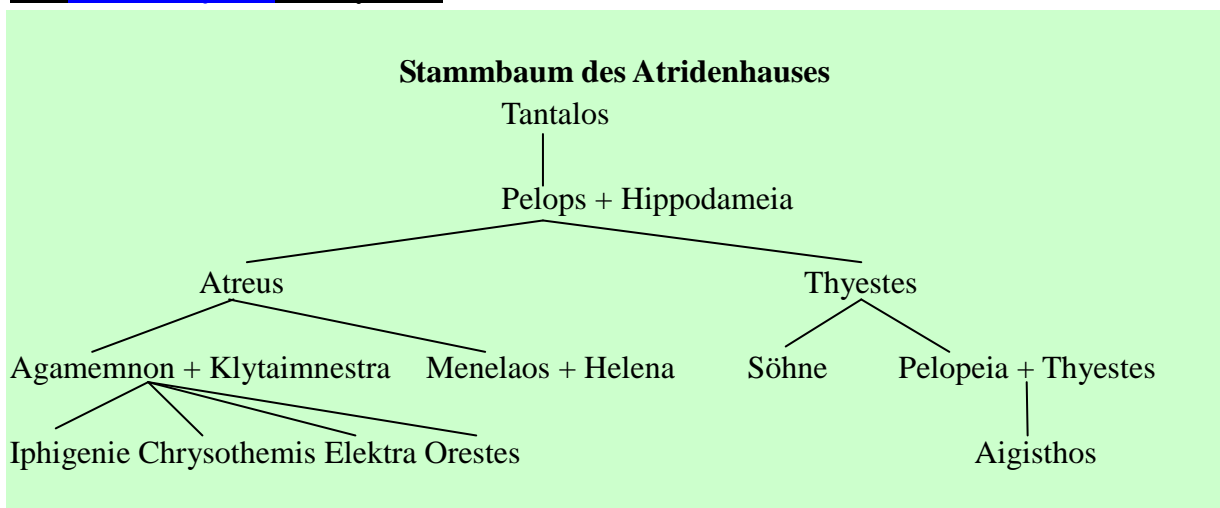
Stammbaum des Atridenhauses

Tantalos

Pelops + Hippodameia

Atreus

Thyestes

Agamemnon + Klytaimnestra

Menelaos + Helena

Söhne

Pelopeia + Thyestes

Iphigenie Chrysothemis Elektra Orestes

Aigisthos